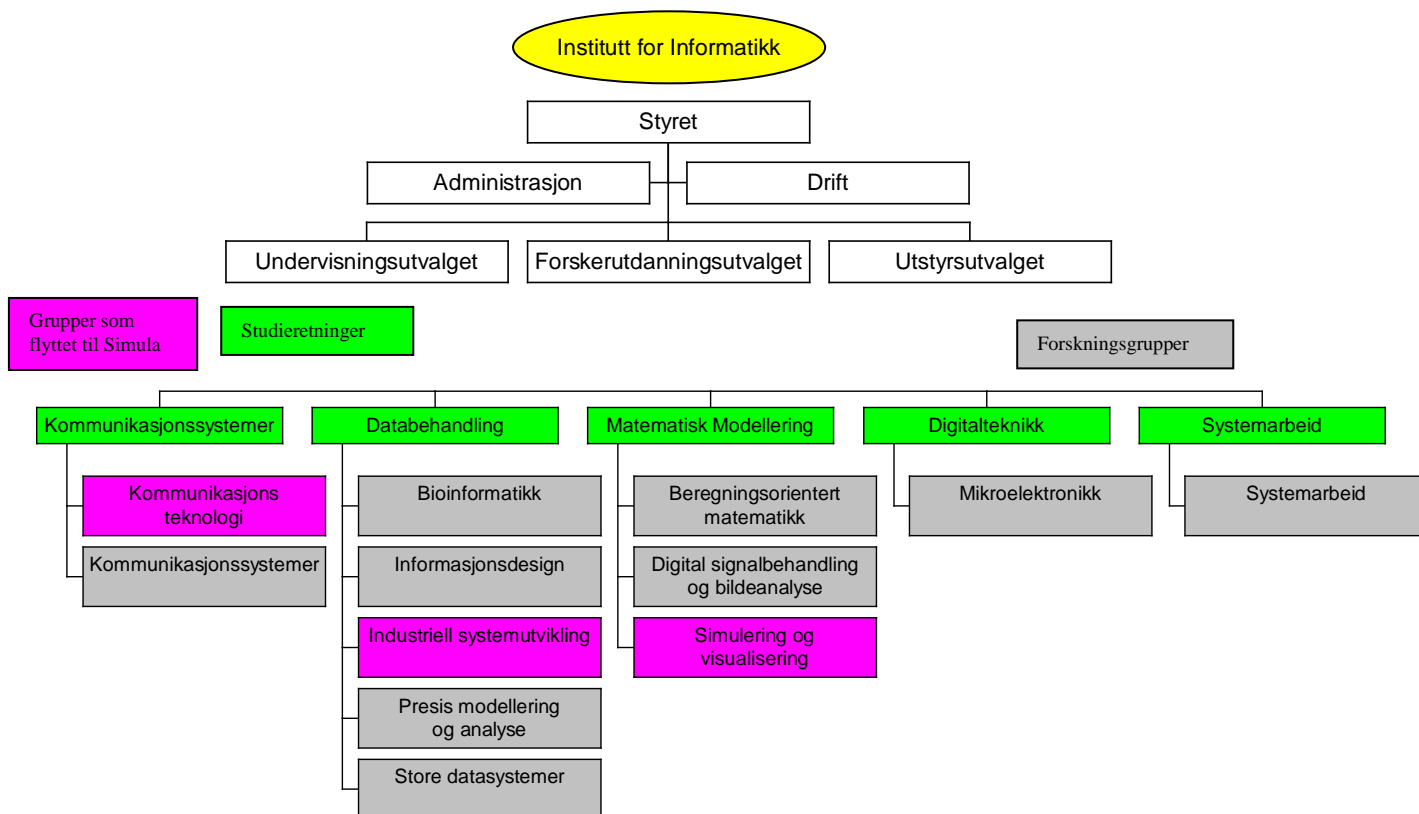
Institutt for Informatikk

Styret

Administrasjon

Drift

Undervisningsutvalget

Forskerutdanningsutvalget

Utstyrsutvalget

Grupper som flyttet til Simula

Studieretninger

Forskningsgrupper

Kommunikasjonssystemer

Kommunikasjons teknologi

Kommunikasjonssystemer

Databehandling

Bioinformatikk

Informasjonsdesign

Industriell systemutvikling

Presis modellering og analyse

Store datasystemer

Matematisk Modellering

Beregningsorientert matematikk

Digital signalbehandling og bildeanalyse

Simulering og visualisering

Digitalteknikk

Mikroelektronikk

Systemarbeid

Systemarbeid